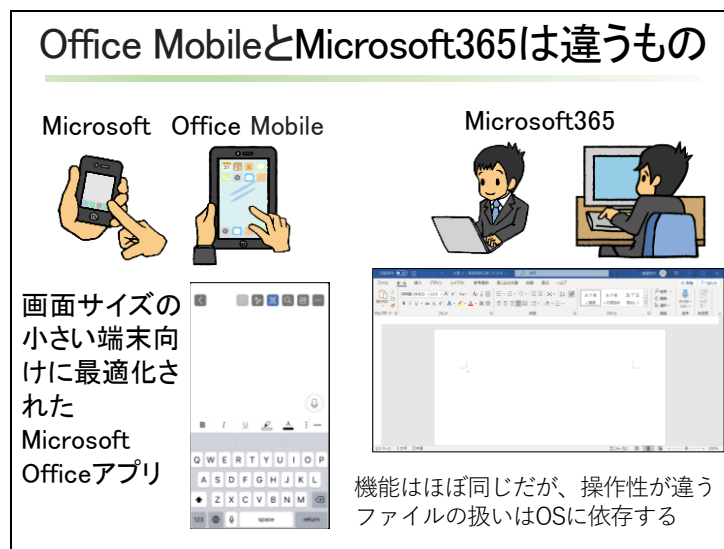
Office MobileとMicrosoft365は違うもの

Microsoft Office Mobile

Microsoft365

画面サイズの小さい端末向けに最適化されたMicrosoft Officeアプリ

Q W E R T Y U I O P
A S D F G H J K L
Z X C V B N M
123 space return

機能はほぼ同じだが、操作性が違う
ファイルの扱いはOSに依存する